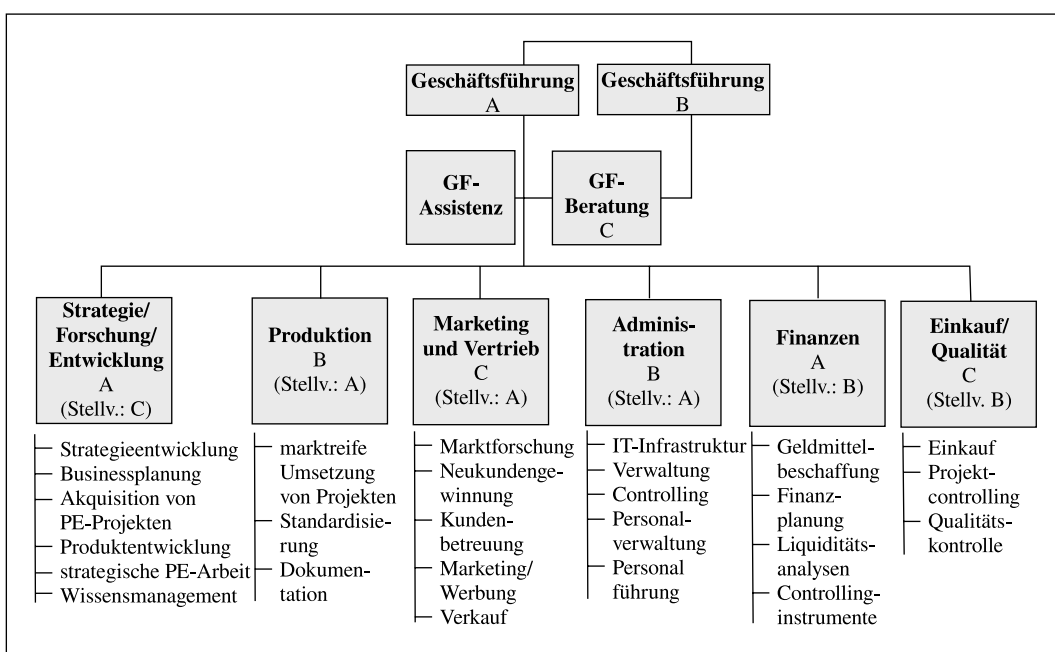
Geschäftsführung
A

Geschäftsführung
B

GF-Assistenz

GF-Beratung
C

Strategie/ Forschung/ Entwicklung
A
(Stellv.: C)

- Strategieentwicklung
- Businessplanung
- Akquisition von PE-Projekten
- Produktentwicklung
- strategische PE-Arbeit
- Wissensmanagement

Produktion
B
(Stellv.: A)

- marktreife Umsetzung von Projekten
- Standardisierung
- Dokumentation

Marketing und Vertrieb
C
(Stellv.: A)

- Marktforschung
- Neukundengewinnung
- Kundenbetreuung
- Marketing/ Werbung
- Verkauf

Administration
B
(Stellv.: A)

- IT-Infrastruktur
- Verwaltung
- Controlling
- Personalverwaltung
- Personal führung

Finanzen
A
(Stellv.: B)

- Geldmittelbeschaffung
- Finanzplanung
- Liquiditätsanalysen
- Controllinginstrumente

Einkauf/ Qualität
C
(Stellv. B)

- Einkauf
- Projektcontrolling
- Qualitätskontrolle